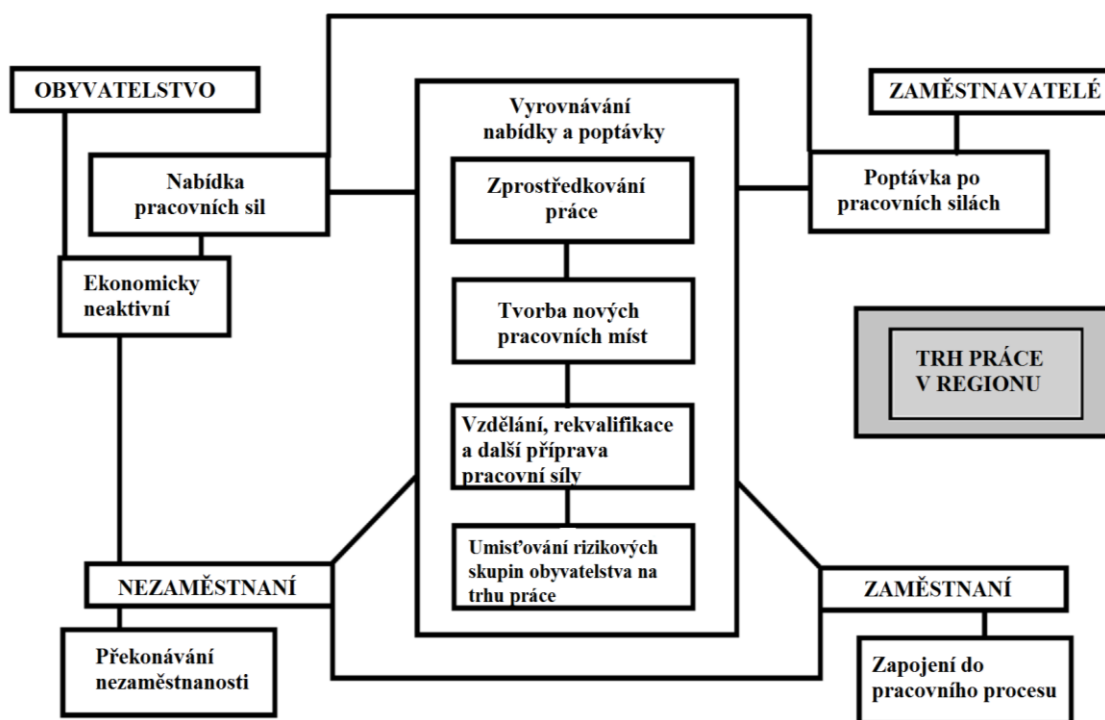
OBYVATELSTVO

ZAMĚSTNAVATELÉ

Vyrovnávání nabídky a poptávky

Nabídka pracovních sil

Zprostředkování práce

Poptávka po pracovních silách

Ekonomicky neaktivní

Tvorba nových pracovních míst

TRH PRÁCE V REGIONU

Vzdělání, rekvalifikace a další příprava pracovní síly

Umisťování rizikových skupin obyvatelstva na trhu práce

NEZAMĚSTNANÍ

ZAMĚSTNANÍ

Překonávání nezaměstnanosti

Zapojení do pracovního procesu